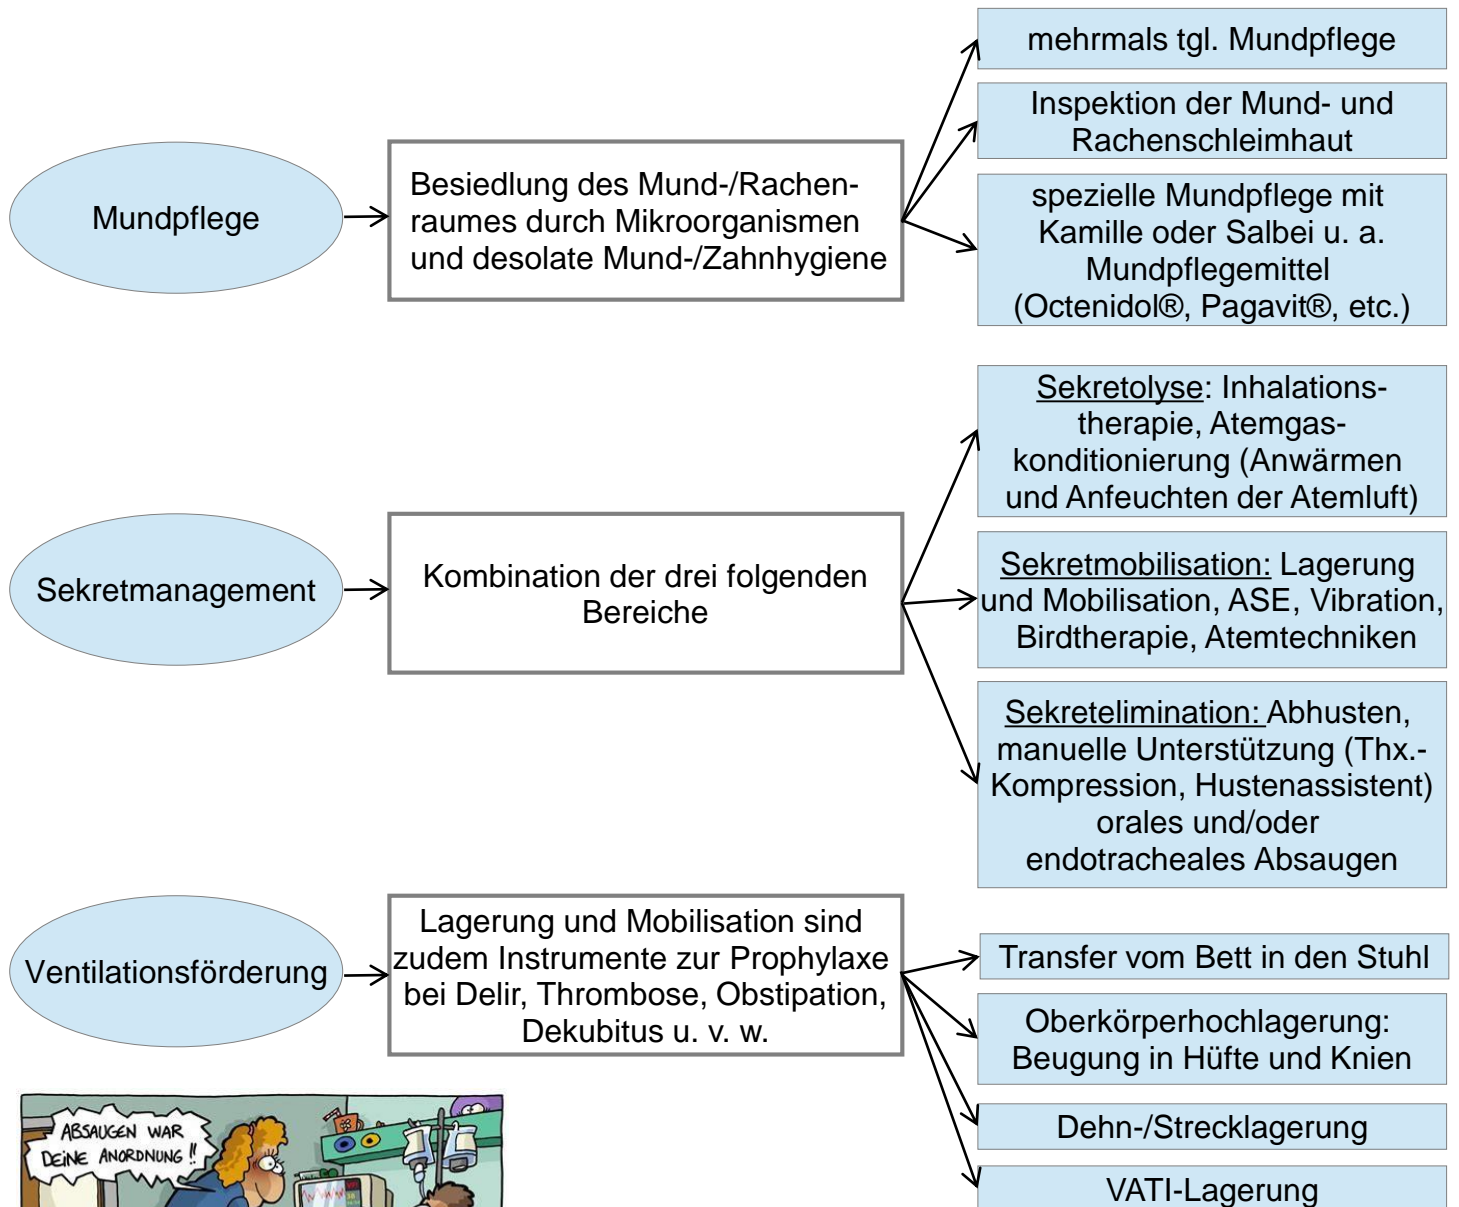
Mundpflege

Besiedlung des Mund-/Rachenraumes durch Mikroorganismen und desolate Mund-/Zahnhygiene

mehrmals tgl. Mundpflege

Inspektion der Mund- und Rachenschleimhaut

spezielle Mundpflege mit Kamille oder Salbei u. a. Mundpflegemittel (Octenidol®, Pagavit®, etc.)

Sekretmanagement

Kombination der drei folgenden Bereiche

Sekretolyse: Inhalationstherapie, Atemgaskonditionierung (Anwärmen und Anfeuchten der Atemluft)

Sekretmobilisation: Lagerung und Mobilisation, ASE, Vibration, Birdtherapie, Atemtechniken

Sekretelimination: Abhusten, manuelle Unterstützung (Thx.-Kompression, Hustenassistent) orales und/oder endotracheales Absaugen

Ventilationsförderung

Lagerung und Mobilisation sind zudem Instrumente zur Prophylaxe bei Delir, Thrombose, Obstipation, Dekubitus u. v. w.

Transfer vom Bett in den Stuhl

Oberkörperhochlagerung: Beugung in Hüfte und Knien

Dehn-/Strecklagerung

VATI-Lagerung

ABSAUGEN WAR DEINE ANORDNUNG !!